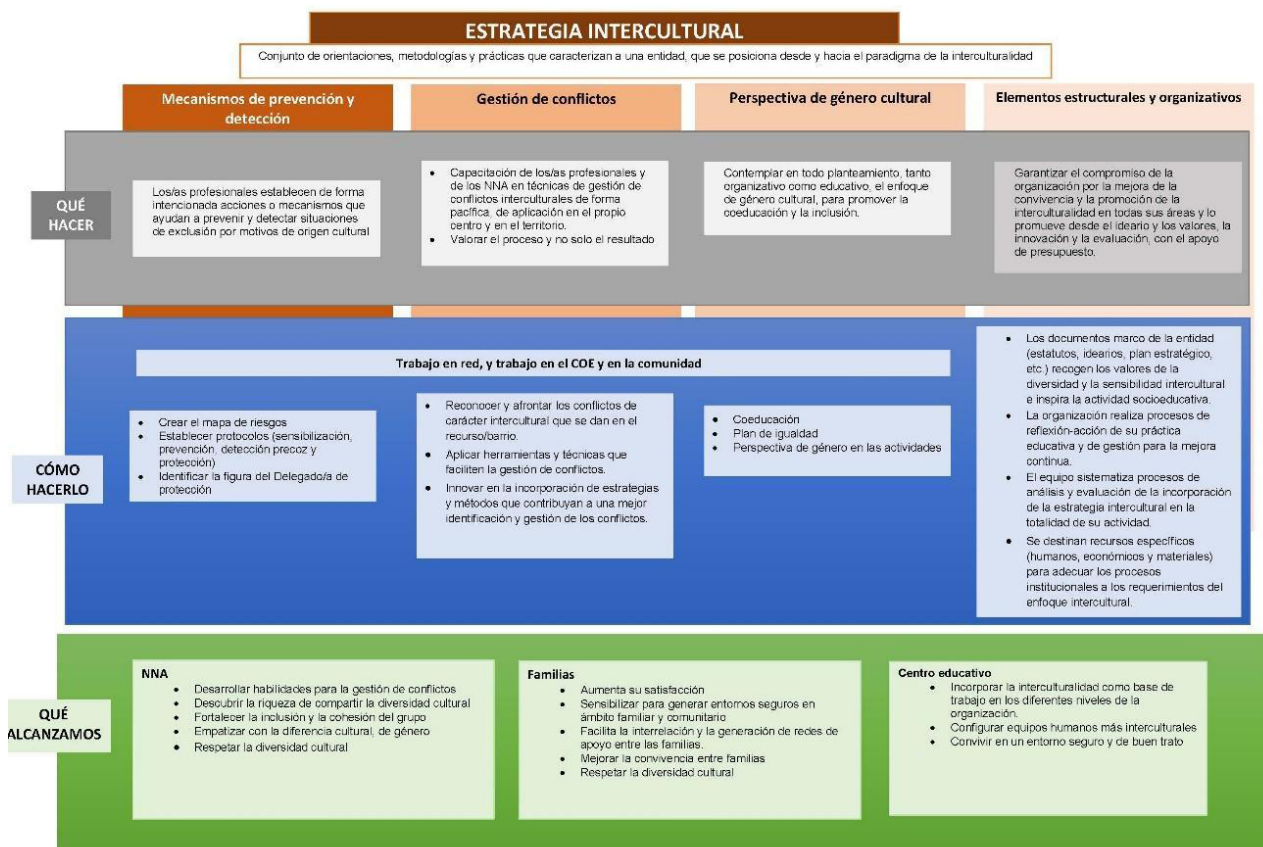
ESTRATEGIA INTERCULTURAL

Conjunto de orientaciones, metodologías y prácticas que caracterizan a una entidad, que se posiciona desde y hacia el paradigma de la interculturalidad

Mecanismos de prevención y detección

Gestión de conflictos

Perspectiva de género cultural

Elementos estructurales y organizativos

QUÉ HACER

Los/as profesionales establecen de forma intencionada acciones o mecanismos que ayudan a prevenir y detectar situaciones de exclusión por motivos de origen cultural

- Capacitación de los/as profesionales y de los NNA en técnicas de gestión de conflictos interculturales de forma pacífica, de aplicación en el propio centro y en el territorio.
- Valorar el proceso y no solo el resultado

Contemplar en todo planteamiento, tanto organizativo como educativo, el enfoque de género cultural, para promover la coeducación y la inclusión.

Garantizar el compromiso de la organización por la mejora de la convivencia y la promoción de la interculturalidad en todas sus áreas y lo promueve desde el ideario y los valores, la innovación y la evaluación, con el apoyo de presupuesto.

Trabajo en red, y trabajo en el COE y en la comunidad

CÓMO HACERLO

- Crear el mapa de riesgos
- Establecer protocolos (sensibilización, prevención, detección precoz y protección)
- Identificar la figura del Delegado/a de protección

- Reconocer y afrontar los conflictos de carácter intercultural que se dan en el recurso/barrio.
- Aplicar herramientas y técnicas que faciliten la gestión de conflictos.
- Innovar en la incorporación de estrategias y métodos que contribuyan a una mejor identificación y gestión de los conflictos.

- Coeducación
- Plan de igualdad
- Perspectiva de género en las actividades

- Los documentos marco de la entidad (estatutos, idearios, plan estratégico, etc.) recogen los valores de la diversidad y la sensibilidad intercultural e inspira la actividad socioeducativa.
- La organización realiza procesos de reflexión-acción de su práctica educativa y de gestión para la mejora continua.
- El equipo sistematiza procesos de análisis y evaluación de la incorporación de la estrategia intercultural en la totalidad de su actividad.
- Se destinan recursos específicos (humanos, económicos y materiales) para adecuar los procesos institucionales a los requerimientos del enfoque intercultural.

QUÉ ALCANZAMOS

NNA
- Desarrollar habilidades para la gestión de conflictos
- Descubrir la riqueza de compartir la diversidad cultural
- Fortalecer la inclusión y la cohesión del grupo
- Empatizar con la diferencia cultural, de género
- Respetar la diversidad cultural

Familias
- Aumenta su satisfacción
- Sensibilizar para generar entornos seguros en ámbito familiar y comunitario
- Facilita la interrelación y la generación de redes de apoyo entre las familias.
- Mejorar la convivencia entre familias
- Respetar la diversidad cultural

Centro educativo
- Incorporar la interculturalidad como base de trabajo en los diferentes niveles de la organización.
- Configurar equipos humanos más interculturales
- Convivir en un entorno seguro y de buen trato